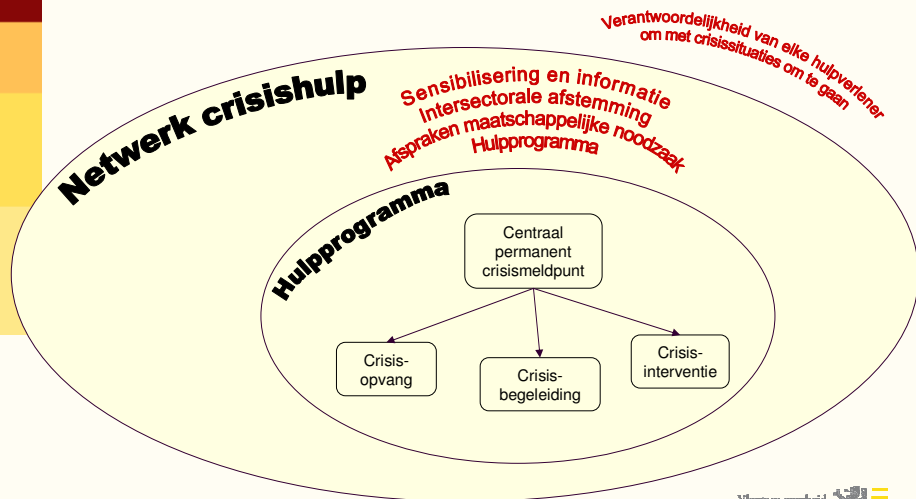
Verantwoordelijkheid van elke hulpverlener om met crisissituaties om te gaan

Netwerk crisishulp

Sensibilisering en informatie
Intersectorale afstemming
Afspraken maatschappelijke noodzaak
Hulpprogramma

Hulpprogramma

Centraal permanent crisismeldpunt

Crisis-opvang

Crisis-begeleiding

Crisis-interventie